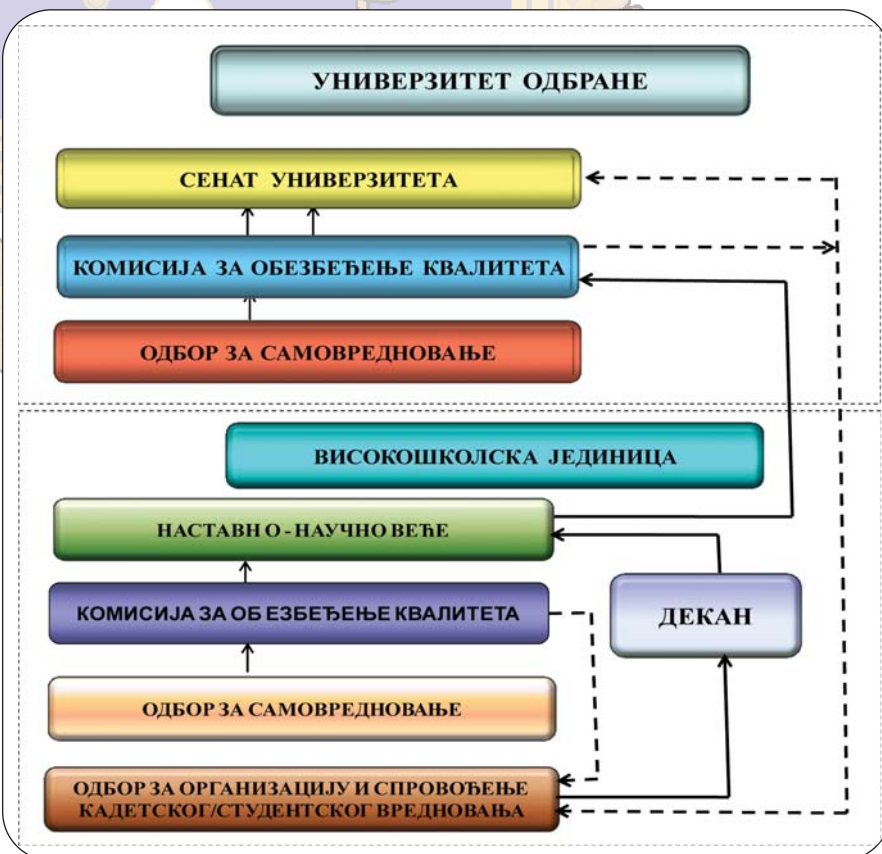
УНИВЕРЗИТЕТ ОДБРАНЕ

СЕНАТ УНИВЕРЗИТЕТА

КОМИСИЈА ЗА ОБЕЗБЕЂЕЊЕ КВАЛИТЕТА

ОДБОР ЗА САМОВРЕДНОВАЊЕ

ВИСОКОШКОЛСКА ЈЕДИНИЦА

НАСТАВН О - НАУЧНО ВЕЋЕ

КОМИСИЈА ЗА ОБ ЕЗБЕЂЕЊЕ КВАЛИТЕТА

ДЕКАН

ОДБОР ЗА САМОВРЕДНОВАЊЕ

ОДБОР ЗА ОРГАНИЗАЦИЈУ И СПРОВОЂЕЊЕ КАДЕТСКОГ/СТУДЕНТСКОГ ВРЕДНОВАЊА